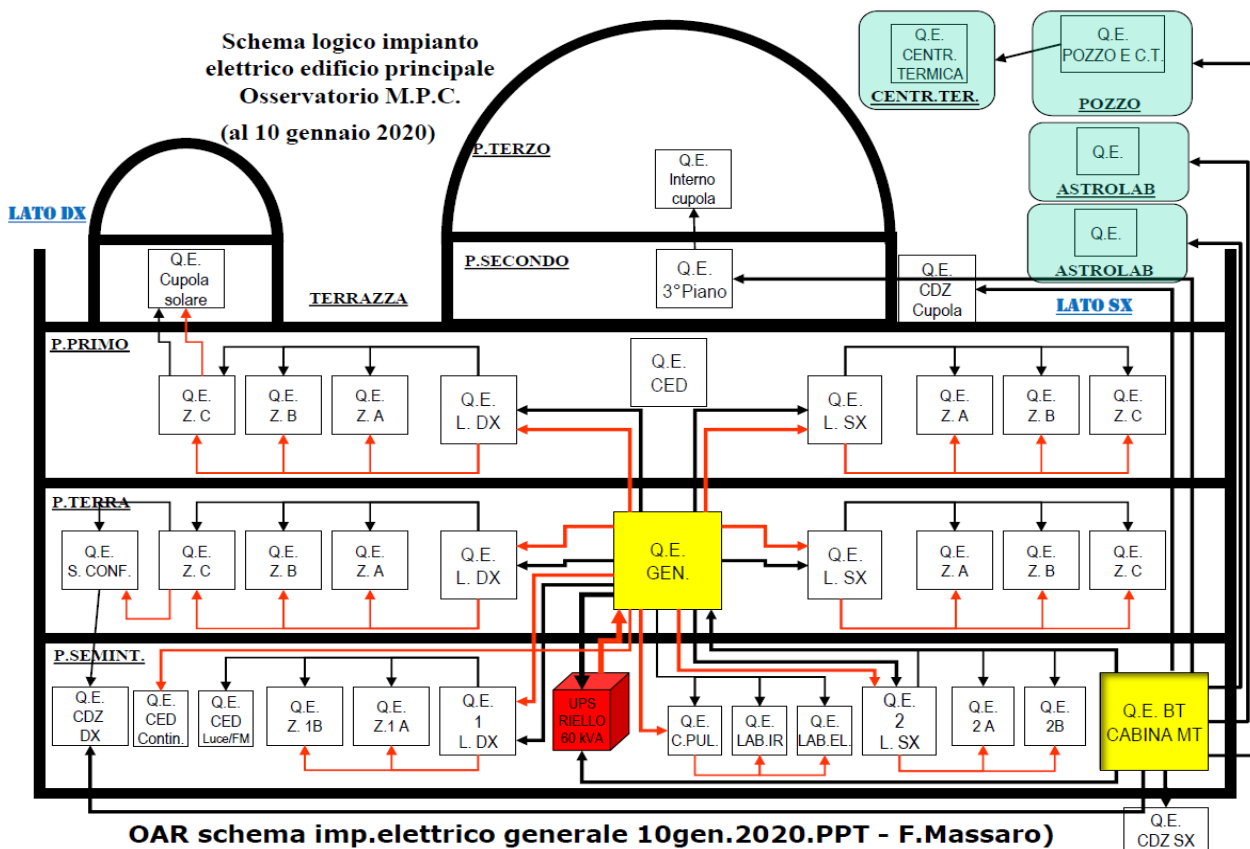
Schema logico impianto elettrico edificio principale Osservatorio M.P.C.

(al 10 gennaio 2020)

Q.E. CENTR. TERMICA
CENTR.TER.

Q.E. POZZO E C.T.
POZZO

Q.E.
ASTROLAB

Q.E.
ASTROLAB

LATO SX

LATO DX

P.TERZO

Q.E. Interno cupola

P.SECONDO

Q.E. 3°Piano

Q.E. CDZ Cupola

Q.E. Cupola solare

TERRAZZA

P.PRIMO

Q.E. Z. C

Q.E. Z. B

Q.E. Z. A

Q.E. L. DX

Q.E. CED

Q.E. L. SX

Q.E. Z. A

Q.E. Z. B

Q.E. Z. C

P.TERRA

Q.E. S. CONF.

Q.E. Z. C

Q.E. Z. B

Q.E. Z. A

Q.E. L. DX

Q.E. GEN.

Q.E. L. SX

Q.E. Z. A

Q.E. Z. B

Q.E. Z. C

P.SEMINT.

Q.E. CDZ DX

Q.E. CED Contin.

Q.E. CED Luce/FM

Q.E. Z. 1B

Q.E. Z.1 A

Q.E. 1 L. DX

UPS RIELLO 60 kVA

Q.E. C.PUL.

Q.E. LAB.IR

Q.E. LAB.EL.

Q.E. 2 L. SX

Q.E. 2 A

Q.E. 2B

Q.E. BT CABINA MT

Q.E. CDZ SX

OAR schema imp.elettrico generale 10gen.2020.PPT - F.Massaro)